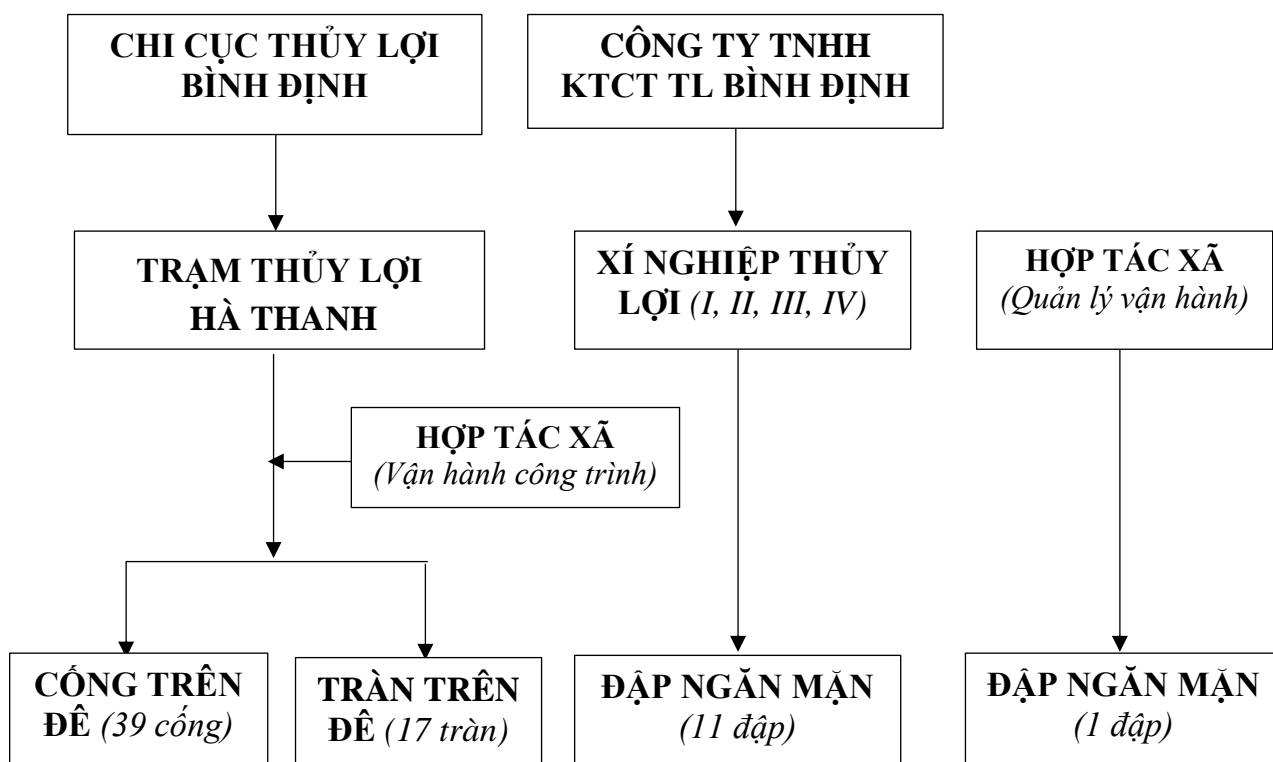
CHI CỤC THỦY LỢI BÌNH ĐỊNH

CÔNG TY TNHH KTCT TL BÌNH ĐỊNH

TRẠM THỦY LỢI HÀ THANH

XÍ NGHIỆP THỦY LỢI (I, II, III, IV)

HỢP TÁC XÃ (Quản lý vận hành)

HỢP TÁC XÃ (Vận hành công trình)

CỐNG TRÊN ĐÊ (39 cống)

TRÀN TRÊN ĐÊ (17 tràn)

ĐẬP NGĂN MẶN (11 đập)

ĐẬP NGĂN MẶN (1 đập)